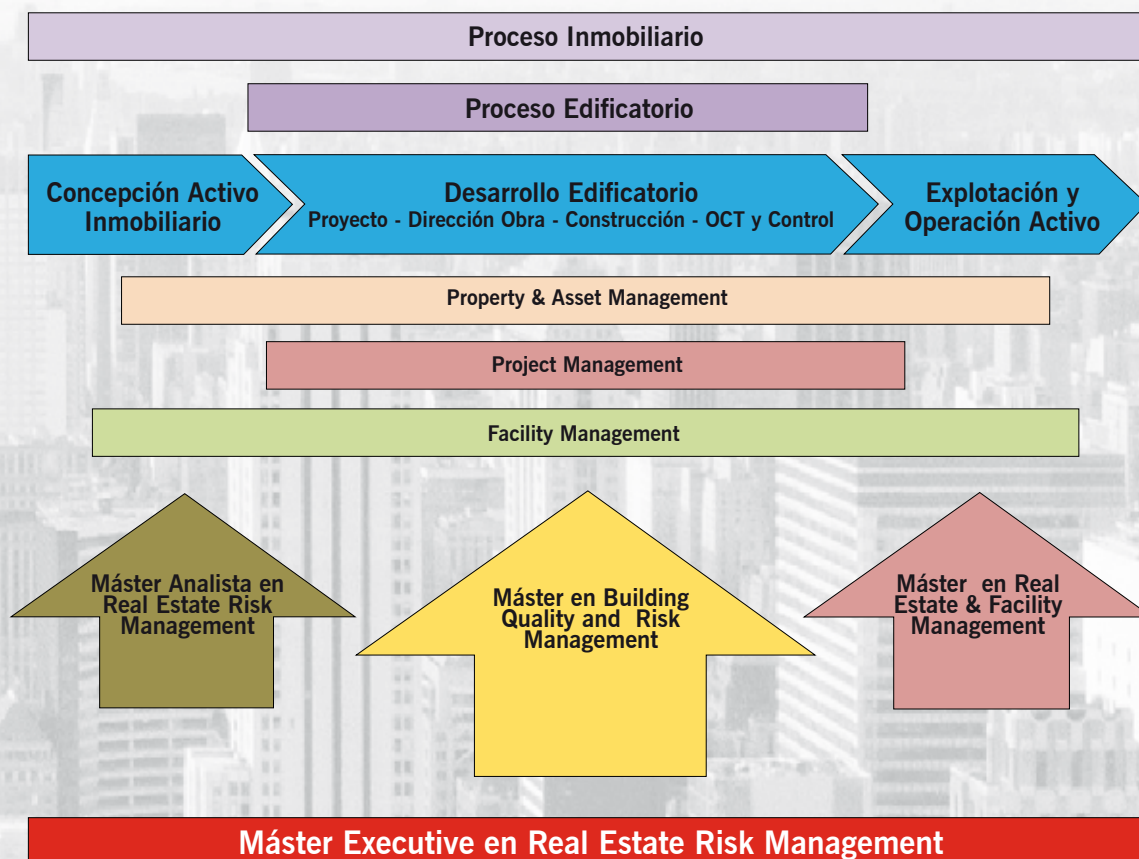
Proceso Inmobiliario

Proceso Edificatorio

Concepción Activo Inmobiliario

Desarrollo Edificatorio
Proyecto - Dirección Obra - Construcción - OCT y Control

Explotación y Operación Activo

Property & Asset Management

Project Management

Facility Management

Máster Analista en Real Estate Risk Management

Máster en Building Quality and Risk Management

Máster en Real Estate & Facility Management

Máster Executive en Real Estate Risk Management